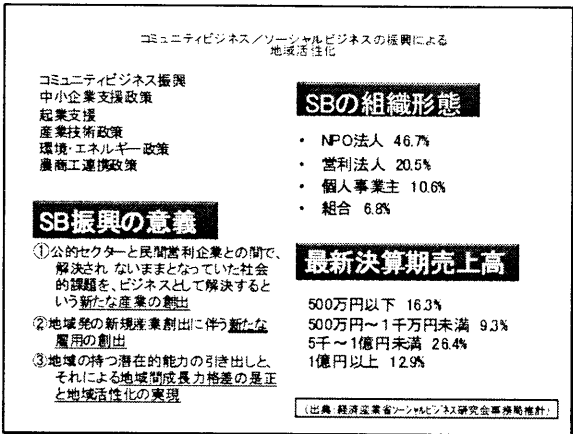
コミュニティビジネス／ソーシャルビジネスの振興による地域活性化

コミュニティビジネス振興
中小企業支援政策
起業支援
産業技術政策
環境・エネルギー政策
農商工連携政策

SBの組織形態

• NPO法人 46.7%
• 営利法人 20.5%
• 個人事業主 10.6%
• 組合 6.8%

SB振興の意義

①公的セクターと民間営利企業との間で、解決され ないままとなっていた社会的課題を、ビジネスとして解決するという新たな産業の創出
②地域発の新規産業創出に伴う新たな雇用の創出
③地域の持つ潜在的能力の引き出しと、それによる地域間成長力格差の是正と地域活性化の実現

最新決算期売上高

500万円以下 16.3%
500万円～1千万円未満 9.3%
5千～1億円未満 26.4%
1億円以上 12.9%

（出典：経済産業省ソーシャルビジネス研究会事務局推計）